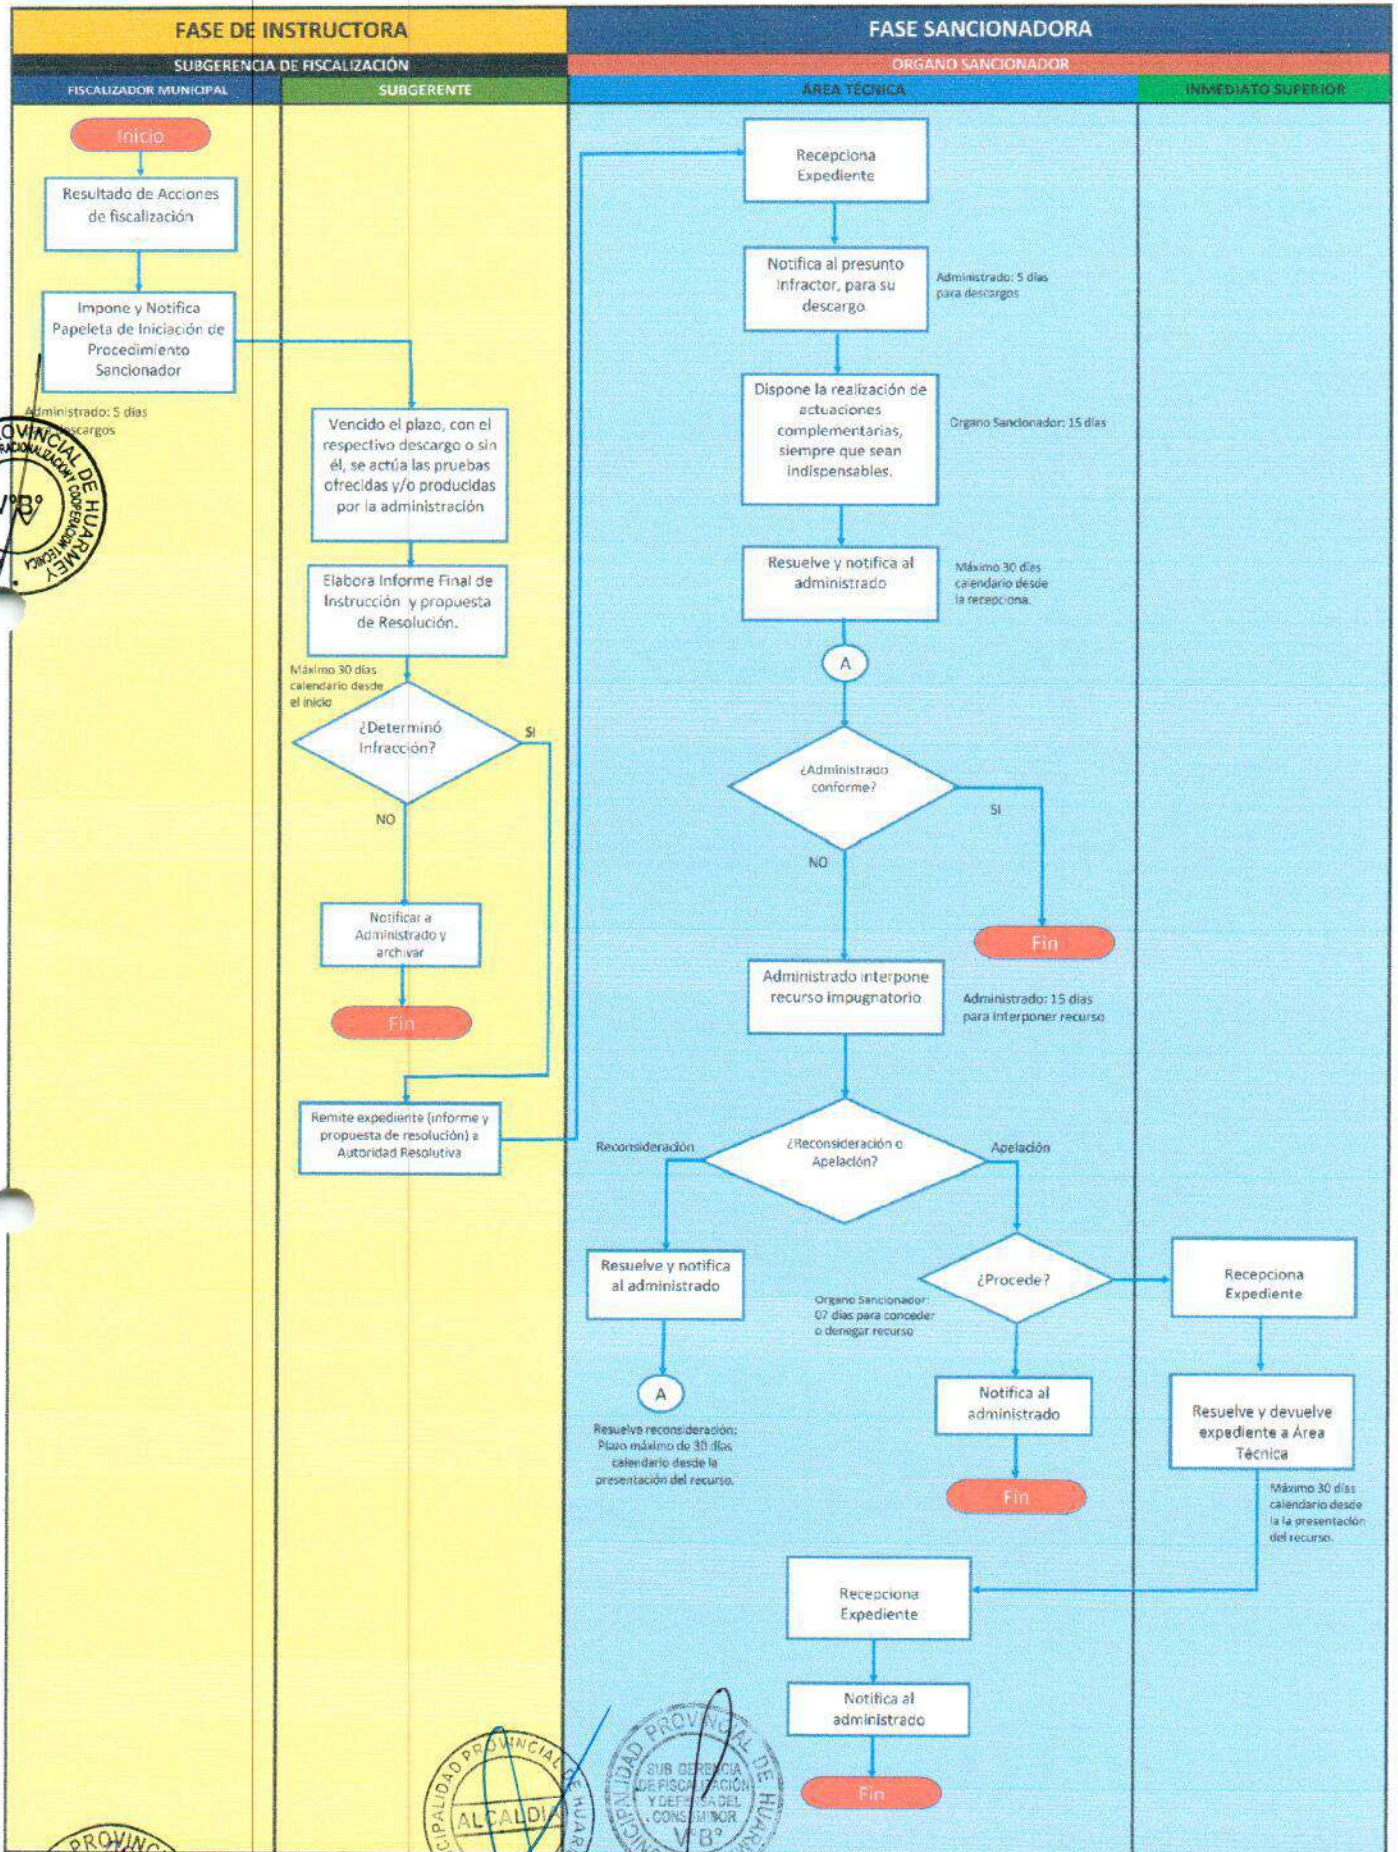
FASE DE INSTRUCTORA

FASE SANCIONADORA

SUBGERENCIA DE FISCALIZACIÓN

ORGANO SANCIONADOR

FISCALIZADOR MUNICIPAL

SUBGERENTE

ÁREA TÉCNICA

INMEDIATO SUPERIOR

Inicio

Resultado de Acciones de fiscalización

Impone y Notifica Papeleta de Iniciación de Procedimiento Sancionador

Administrado: 5 días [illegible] descargos

Vencido el plazo, con el respectivo descargo o sin él, se actúa las pruebas ofrecidas y/o producidas por la administración

Elabora Informe Final de Instrucción y propuesta de Resolución.

Máximo 30 días calendario desde el inicio

¿Determinó Infracción?

SI

NO

Notificar a Administrado y archivar

Fin

Remite expediente (informe y propuesta de resolución) a Autoridad Resolutiva

Recepciona Expediente

Notifica al presunto infractor, para su descargo.

Administrado: 5 días para descargos

Dispone la realización de actuaciones complementarias, siempre que sean indispensables.

Organo Sancionador: 15 días

Resuelve y notifica al administrado

Máximo 30 días calendario desde la recepciona.

A

¿Administrado conforme?

SI

NO

Fin

Administrado interpone recurso impugnatorio

Administrado: 15 días para interponer recurso

¿Reconsideración o Apelación?

Reconsideración

Apelación

Resuelve y notifica al administrado

A

Resuelve reconsideración: Plazo máximo de 30 días calendario desde la presentación del recurso.

¿Procede?

Organo Sancionador: 07 días para conceder o denegar recurso

Notifica al administrado

Fin

Recepciona Expediente

Resuelve y devuelve expediente a Área Técnica

Máximo 30 días calendario desde la la presentación del recurso.

Recepciona Expediente

Notifica al administrado

Fin

PROVINCIAL DE HUARMEY
V°B°

ALCALDIA

SUB GERENCIA DE FISCALIZACIÓN Y DEFENSA DEL CONSUMIDOR
V°B°